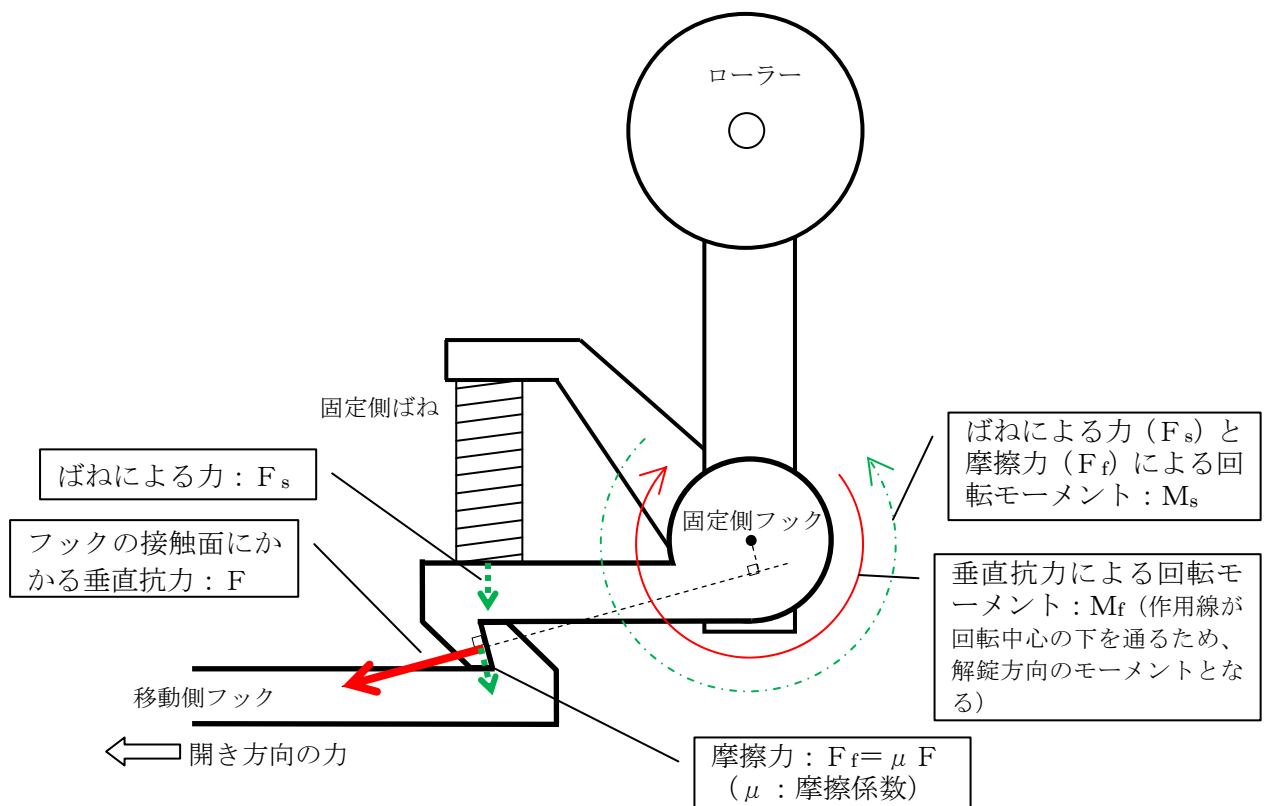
ローラー

固定側ばね

ばねによる力：$F_s$

フックの接触面にかかる垂直抗力：F

固定側フック

ばねによる力（$F_s$）と摩擦力（$F_f$）による回転モーメント：$M_s$

垂直抗力による回転モーメント：$M_f$（作用線が回転中心の下を通るため、解錠方向のモーメントとなる）

移動側フック

開き方向の力

摩擦力：$F_f = \mu F$
（$\mu$：摩擦係数）